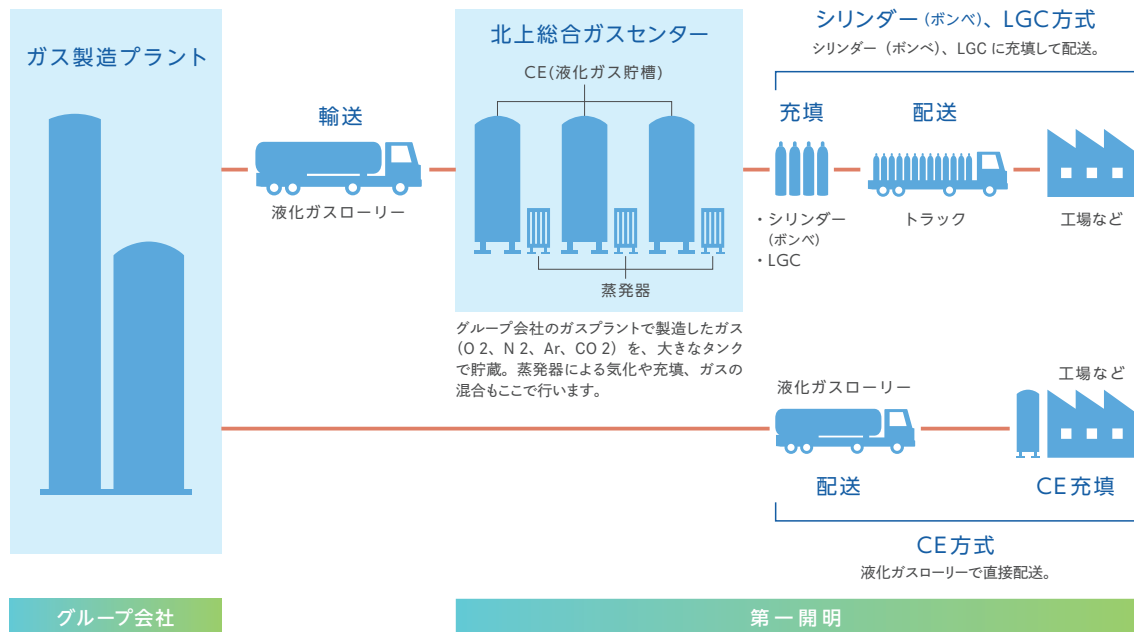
ガス製造プラント

輸送

液化ガスローリー

北上総合ガスセンター

CE(液化ガス貯槽)

蒸発器

グループ会社のガスプラントで製造したガス（O 2、N 2、Ar、CO 2）を、大きなタンクで貯蔵。蒸発器による気化や充填、ガスの混合もここで行います。

シリンダー（ボンベ）、LGC方式

シリンダー（ボンベ）、LGC に充填して配送。

充填

配送

・シリンダー（ボンベ）
・LGC

トラック

工場など

工場など

液化ガスローリー

配送

CE充填

CE方式

液化ガスローリーで直接配送。

グループ会社

第 一 開 明